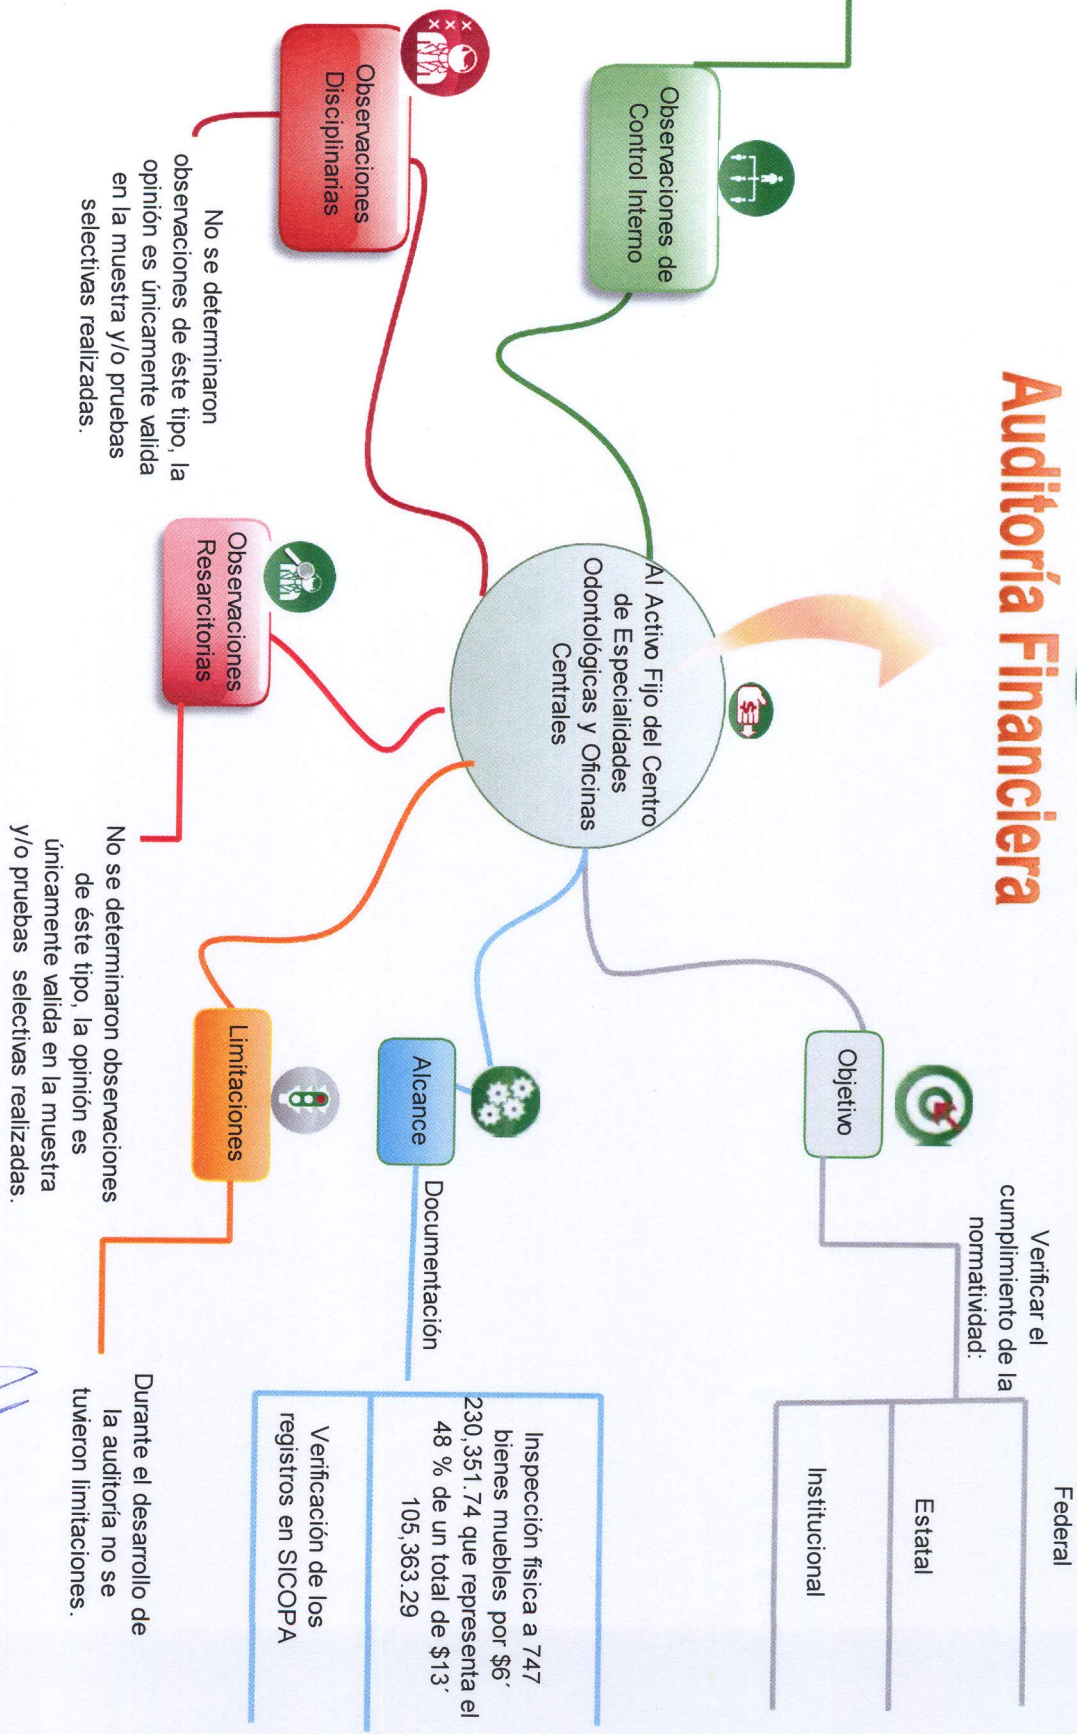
Auditoría Financiera

Al Activo Fijo del Centro de Especialidades Odontológicas y Oficinas Centrales

Observaciones de Control Interno

Observaciones Disciplinarias

No se determinaron observaciones de éste tipo, la opinión es únicamente valida en la muestra y/o pruebas selectivas realizadas.

Observaciones Resarcitorias

No se determinaron observaciones de éste tipo, la opinión es únicamente valida en la muestra y/o pruebas selectivas realizadas.

Limitaciones

Durante el desarrollo de la auditoría no se tuvieron limitaciones.

Alcance

Documentación

Inspección física a 747 bienes muebles por $6´ 230,351.74 que representa el 48 % de un total de $13´ 105,363.29

Verificación de los registros en SICOPA

Objetivo

Verificar el cumplimiento de la normatividad:

Federal

Estatal

Institucional